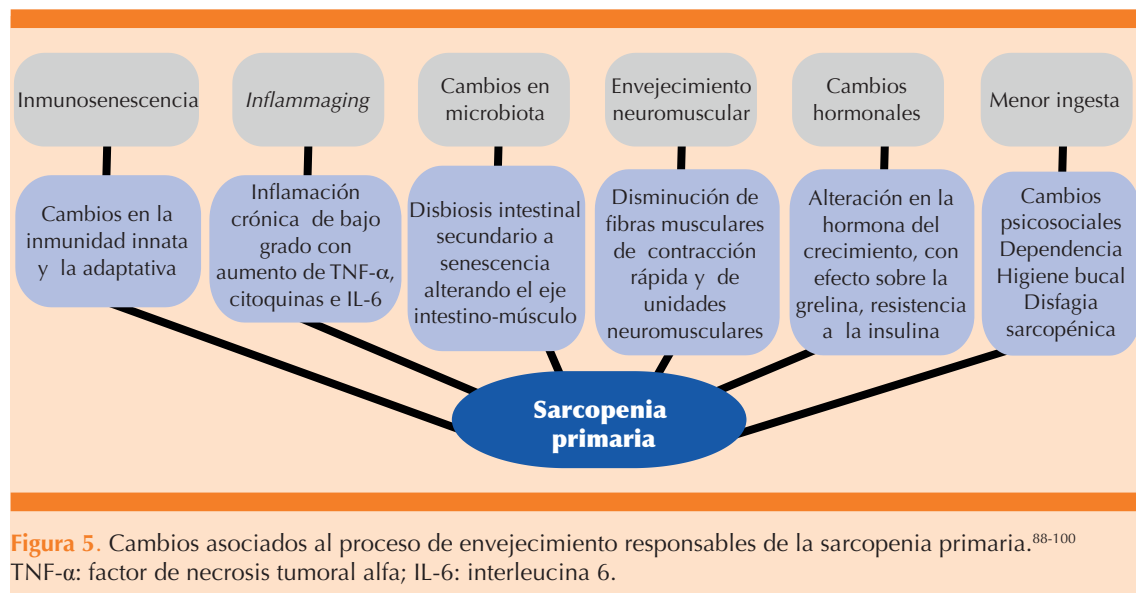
Inmunosenescencia

Cambios en la inmunidad innata y la adaptativa

*Inflammaging*

Inflamación crónica de bajo grado con aumento de TNF-α, citoquinas e IL-6

Cambios en microbiota

Disbiosis intestinal secundario a senescencia alterando el eje intestino-músculo

Envejecimiento neuromuscular

Disminución de fibras musculares de contracción rápida y de unidades neuromusculares

Cambios hormonales

Alteración en la hormona del crecimiento, con efecto sobre la grelina, resistencia a la insulina

Menor ingesta

Cambios psicosociales Dependencia Higiene bucal Disfagia sarcopénica

Sarcopenia primaria

Figura 5. Cambios asociados al proceso de envejecimiento responsables de la sarcopenia primaria.$^{88-100}$
TNF-α: factor de necrosis tumoral alfa; IL-6: interleucina 6.